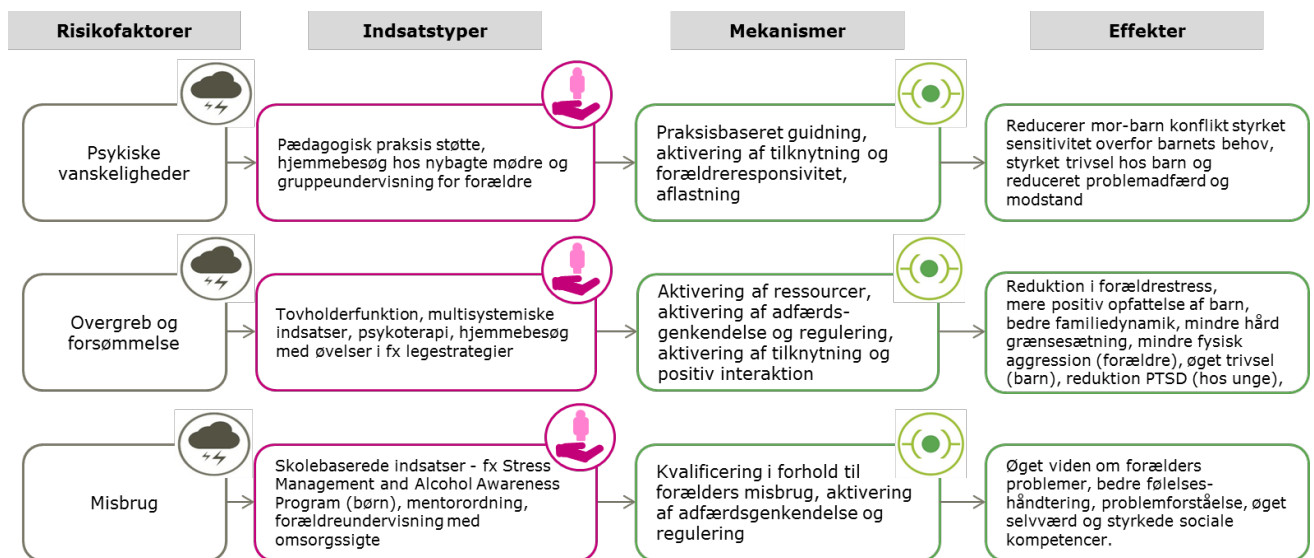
| Risikofaktorer | Indsatstyper | Mekanismer | Effekter |
|---|---|---|---|
| Psykiske vanskeligheder | Pædagogisk praksis støtte, hjemmebesøg hos nybagte mødre og gruppeundervisning for forældre | Praksisbaseret guidning, aktivering af tilknytning og forælderesponsivitet, aflastning | Reducerer mor-barn konflikt styrket sensitivitet overfor barnets behov, styrket trivsel hos barn og reduceret problemadfærd og modstand |
| Overgreb og forsømmelse | Tovholderfunktion, multisystemiske indsatser, psykoterapi, hjemmebesøg med øvelser i fx legestrategier | Aktivering af ressourcer, aktivering af adfærdsgenkendelse og regulering, aktivering af tilknytning og positiv interaktion | Reduktion i forældrestress, mere positiv opfattelse af barn, bedre familiedynamik, mindre hård grænsesætning, mindre fysisk aggression (forældre), øget trivsel (barn), reduktion PTSD (hos unge), |
| Misbrug | Skolebaserede indsatser - fx Stress Management and Alcohol Awareness Program (børn), mentorordning, forældreundervisning med omsorgssigte | Kvalificering i forhold til forælders misbrug, aktivering af adfærdsgenkendelse og regulering | Øget viden om forælders problemer, bedre følelseshåndtering, problemforståelse, øget selvværd og styrkede sociale kompetencer. |